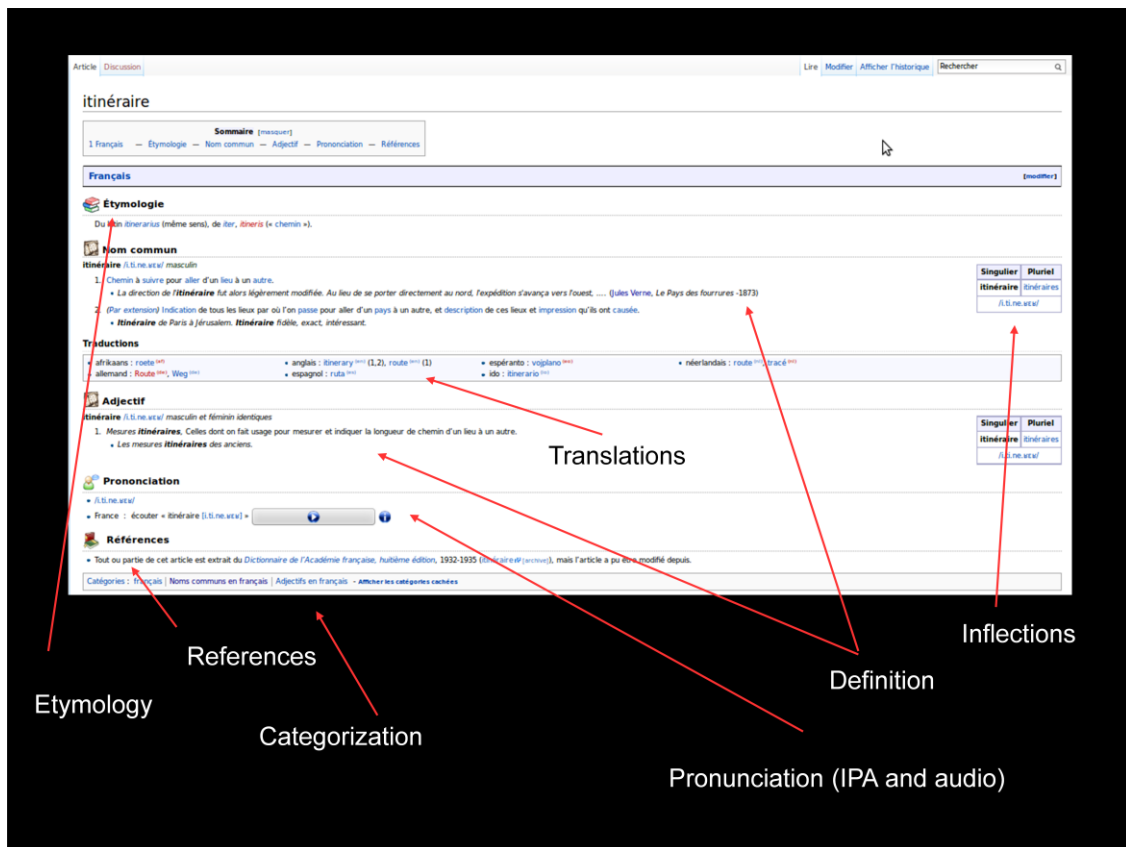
Article Discussion

Lire Modifier Afficher l'historique Rechercher

itinéraire

Sommaire [masquer]
1 Français — Étymologie — Nom commun — Adjectif — Prononciation — Références

Français [modifier]

Étymologie

Du latin itinerarius (même sens), de iter, itineris (« chemin »).

Nom commun

itinéraire /i.ti.ne.ʁɛʁ/ masculin

1. Chemin à suivre pour aller d'un lieu à un autre.
• La direction de l'itinéraire fut alors légèrement modifiée. Au lieu de se porter directement au nord, l'expédition s'avança vers l'ouest, .... (Jules Verne, Le Pays des fourrures -1873)

2. (Par extension) Indication de tous les lieux par où l'on passe pour aller d'un pays à un autre, et description de ces lieux et impression qu'ils ont causée.
• Itinéraire de Paris à Jérusalem. Itinéraire fidèle, exact, intéressant.

| Singulier | Pluriel |
|---|---|
| itinéraire | itinéraires |
| /i.ti.ne.ʁɛʁ/ | |

Traductions

• afrikaans : roete (af)
• allemand : Route (de), Weg (de)
• anglais : itinerary (en) (1,2), route (en) (1)
• espagnol : ruta (es)
• espéranto : vojplano (eo)
• ido : itinerario (io)
• néerlandais : route (nl), tracé (nl)

Adjectif

itinéraire /i.ti.ne.ʁɛʁ/ masculin et féminin identiques

1. Mesures itinéraires, Celles dont on fait usage pour mesurer et indiquer la longueur de chemin d'un lieu à un autre.
• Les mesures itinéraires des anciens.

| Singulier | Pluriel |
|---|---|
| itinéraire | itinéraires |
| /i.ti.ne.ʁɛʁ/ | |

Prononciation

• /i.ti.ne.ʁɛʁ/
• France : écouter « itinéraire [i.ti.ne.ʁɛʁ] »

Références

• Tout ou partie de cet article est extrait du Dictionnaire de l'Académie française, huitième édition, 1932-1935 (itinéraire [archive]), mais l'article a pu être modifié depuis.

Catégories : français | Noms communs en français | Adjectifs en français • Afficher les catégories cachées

Translations

Inflections

References

Definition

Etymology

Categorization

Pronunciation (IPA and audio)